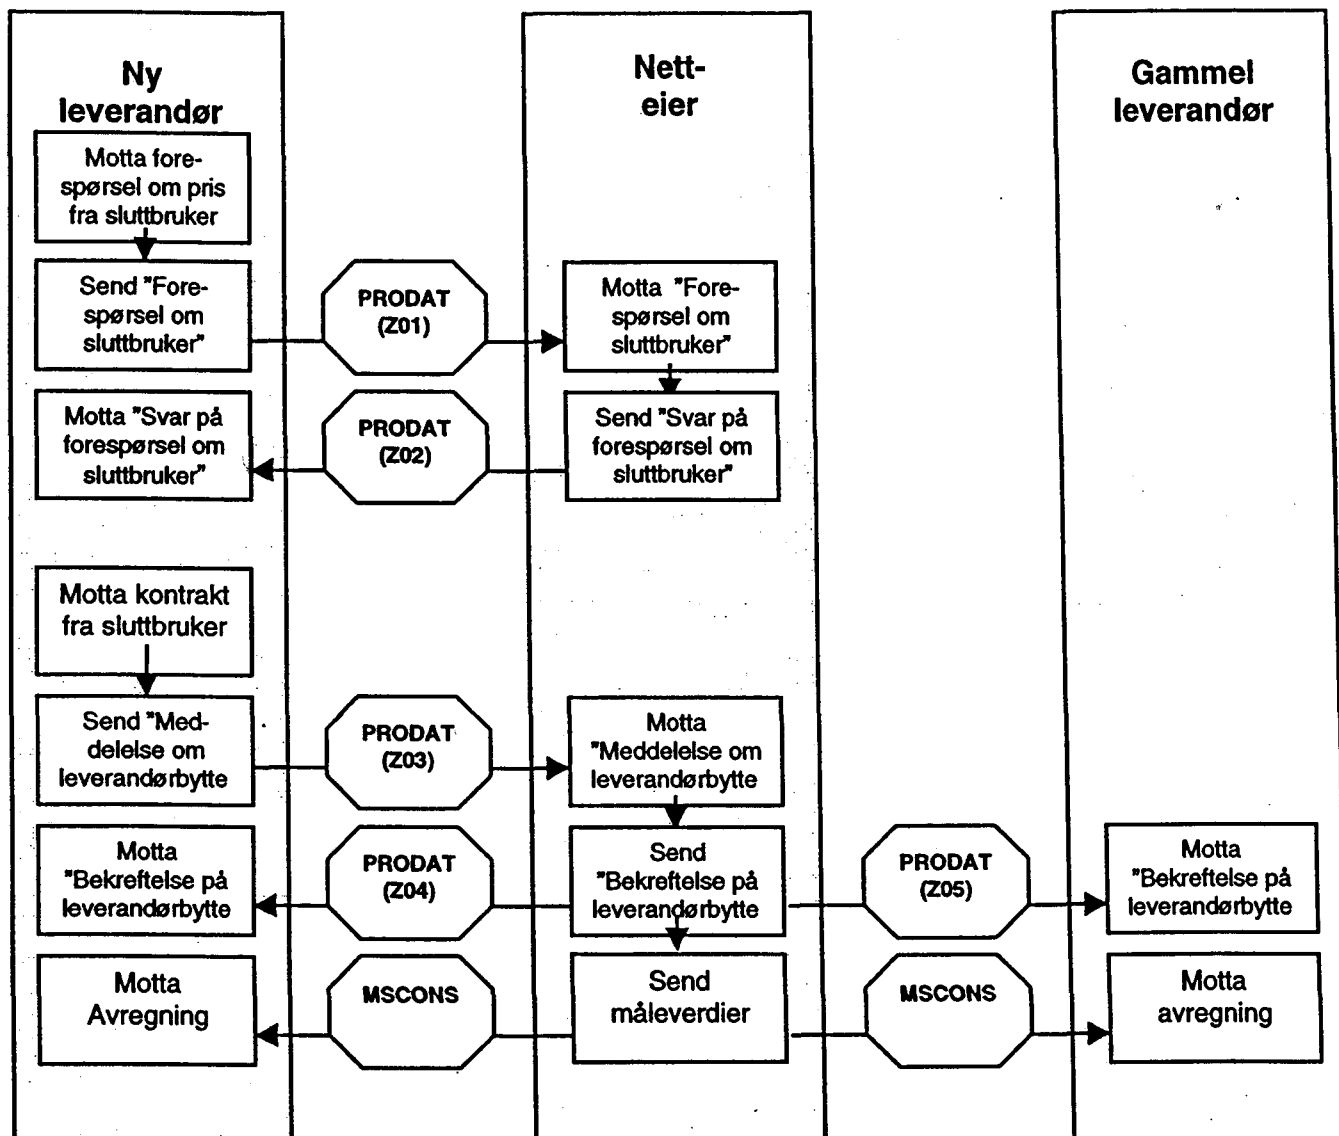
Ny leverandør

Nett-eier

Gammel leverandør

Motta forespørsel om pris fra sluttbruker

Send "Forespørsel om sluttbruker"

PRODAT (Z01)

Motta "Forespørsel om sluttbruker"

Motta "Svar på forespørsel om sluttbruker"

PRODAT (Z02)

Send "Svar på forespørsel om sluttbruker"

Motta kontrakt fra sluttbruker

Send "Meddelelse om leverandørbytte

PRODAT (Z03)

Motta "Meddelelse om leverandørbytte

Motta "Bekreftelse på leverandørbytte

PRODAT (Z04)

Send "Bekreftelse på leverandørbytte

PRODAT (Z05)

Motta "Bekreftelse på leverandørbytte

Motta Avregning

MSCONS

Send måleverdier

MSCONS

Motta avregning